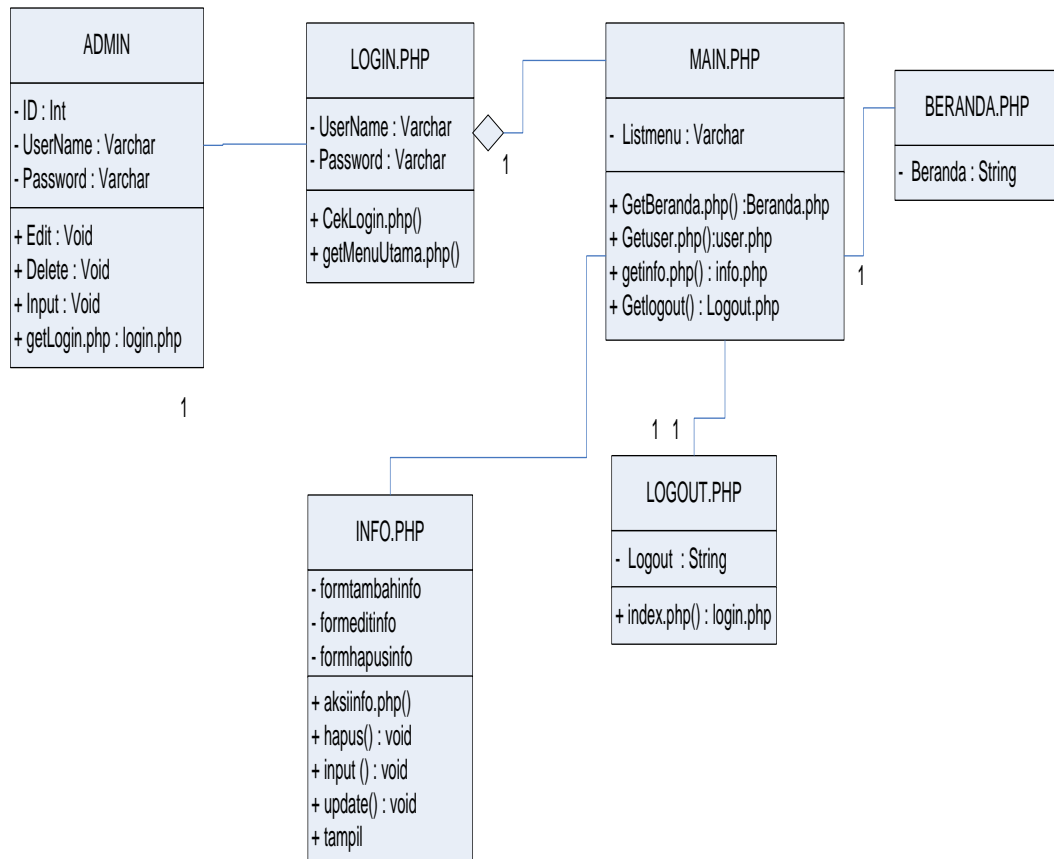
ADMIN

- ID : Int
- UserName : Varchar
- Password : Varchar

+ Edit : Void
+ Delete : Void
+ Input : Void
+ getLogin.php : login.php

1

LOGIN.PHP

- UserName : Varchar
- Password : Varchar

+ CekLogin.php()
+ getMenuUtama.php()

1

MAIN.PHP

- Listmenu : Varchar

+ GetBeranda.php() :Beranda.php
+ Getuser.php():user.php
+ getinfo.php() : info.php
+ Getlogout() : Logout.php

BERANDA.PHP

- Beranda : String

1

1 1

LOGOUT.PHP

- Logout : String

+ index.php() : login.php

INFO.PHP

- formtambahinfo
- formeditinfo
- formhapusinfo

+ aksiinfo.php()
+ hapus() : void
+ input () : void
+ update() : void
+ tampil